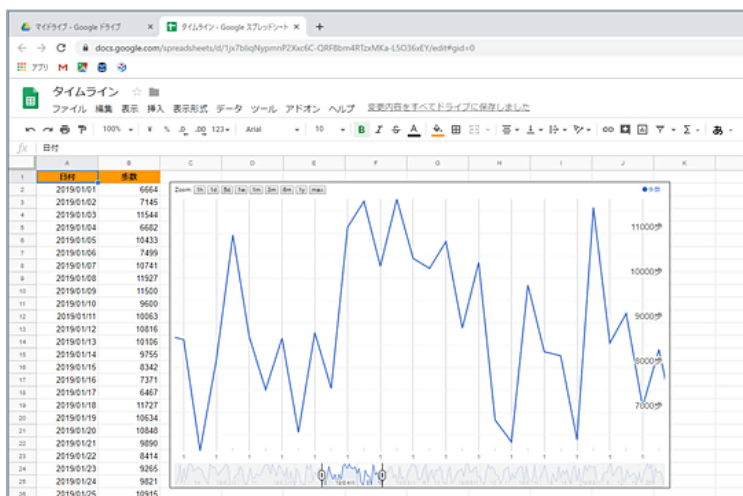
マイドライブ - Google ドライブ
タイムライン - Google スプレッドシート
docs.google.com/spreadsheets/d/1jx7bliqNypmnP2Xxc6C-QRF8bm4RTzxMKa-LSO36xEY/edit#gid=0
アプリ
タイムライン
ファイル 編集 表示 挿入 表示形式 データ ツール アドオン ヘルプ 変更内容をすべてドライブに保存しました
100% ¥ % .0 .00 123 Arial 10 B I S A
fx 日付

| | A | B |
|---|---|---|
| 1 | 日付 | 歩数 |
| 2 | 2019/01/01 | 6664 |
| 3 | 2019/01/02 | 7145 |
| 4 | 2019/01/03 | 11544 |
| 5 | 2019/01/04 | 6682 |
| 6 | 2019/01/05 | 10433 |
| 7 | 2019/01/06 | 7499 |
| 8 | 2019/01/07 | 10741 |
| 9 | 2019/01/08 | 11927 |
| 10 | 2019/01/09 | 11500 |
| 11 | 2019/01/10 | 9600 |
| 12 | 2019/01/11 | 10063 |
| 13 | 2019/01/12 | 10816 |
| 14 | 2019/01/13 | 10106 |
| 15 | 2019/01/14 | 9755 |
| 16 | 2019/01/15 | 8342 |
| 17 | 2019/01/16 | 7371 |
| 18 | 2019/01/17 | 6467 |
| 19 | 2019/01/18 | 11727 |
| 20 | 2019/01/19 | 10634 |
| 21 | 2019/01/20 | 10848 |
| 22 | 2019/01/21 | 9890 |
| 23 | 2019/01/22 | 8414 |
| 24 | 2019/01/23 | 9265 |
| 25 | 2019/01/24 | 9821 |
| 26 | 2019/01/25 | 10915 |

Zoom 1h 1d 5d 1w 1m 3m 6m 1y max
歩数
11000歩
10000歩
9000歩
8000歩
7000歩